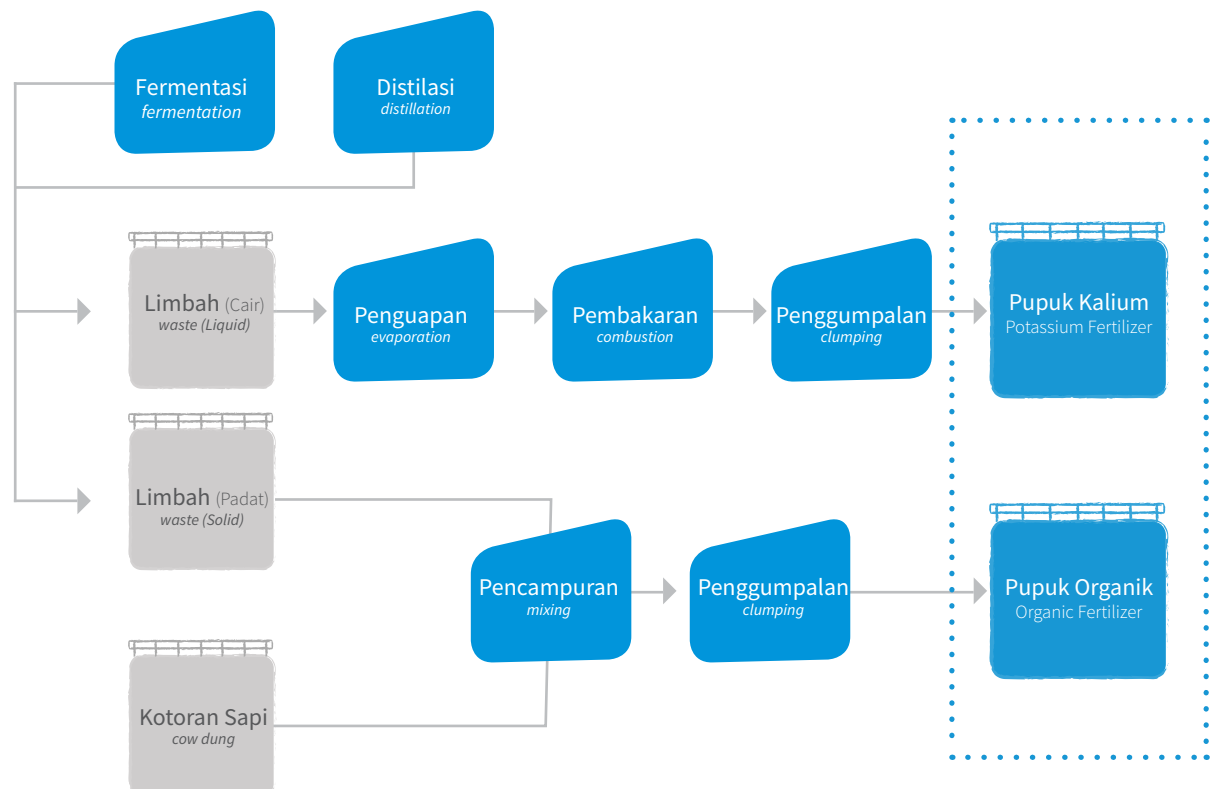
Fermentasi
fermentation

Distilasi
distillation

Limbah (Cair)
waste (Liquid)

Penguapan
evaporation

Pembakaran
combustion

Penggumpalan
clumping

Pupuk Kalium
Potassium Fertilizer

Limbah (Padat)
waste (Solid)

Pencampuran
mixing

Penggumpalan
clumping

Pupuk Organik
Organic Fertilizer

Kotoran Sapi
cow dung